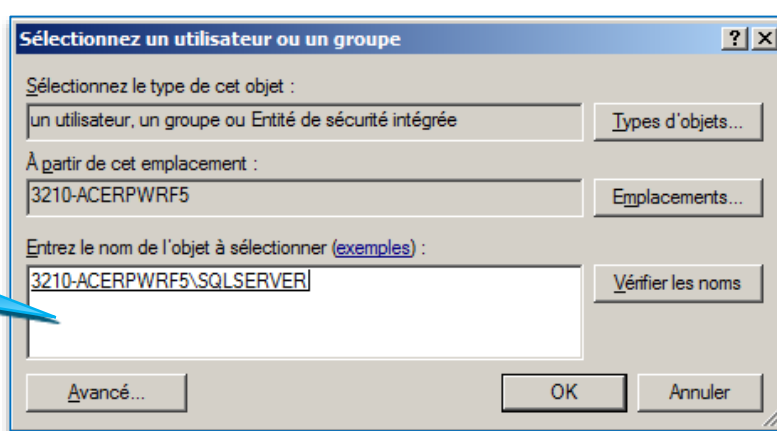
Sélectionnez un utilisateur ou un groupe

? X

Sélectionnez le type de cet objet :

un utilisateur, un groupe ou Entité de sécurité intégrée

Types d'objets...

À partir de cet emplacement :

3210-ACERPWRF5

Emplacements...

Entrez le nom de l'objet à sélectionner (exemples) :

3210-ACERPWRF5\SQLSERVER

Vérifier les noms

Avancé...

OK

Annuler